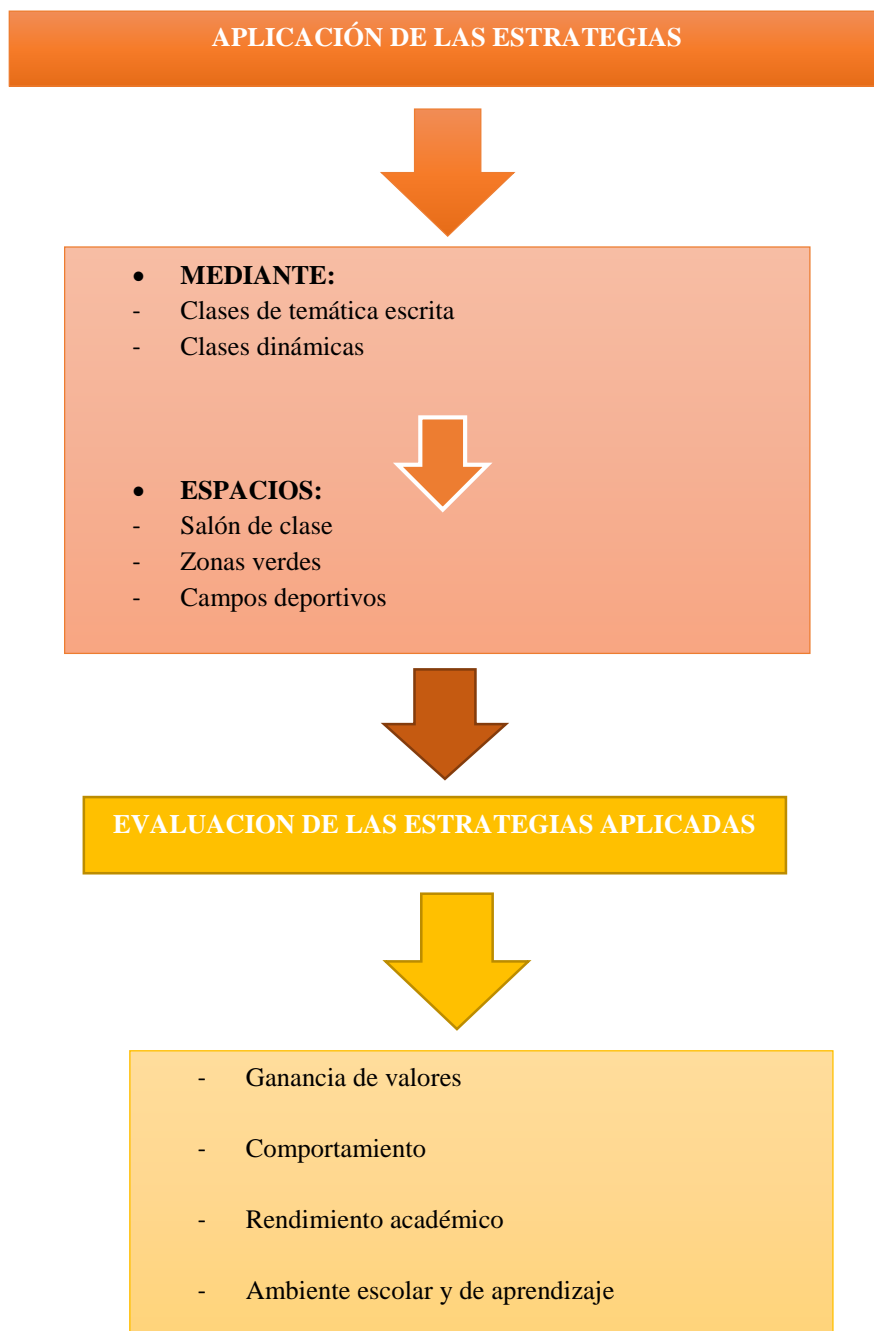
APLICACIÓN DE LAS ESTRATEGIAS

• MEDIANTE:
- Clases de temática escrita
- Clases dinámicas

• ESPACIOS:
- Salón de clase
- Zonas verdes
- Campos deportivos

EVALUACION DE LAS ESTRATEGIAS APLICADAS

- Ganancia de valores
- Comportamiento
- Rendimiento académico
- Ambiente escolar y de aprendizaje